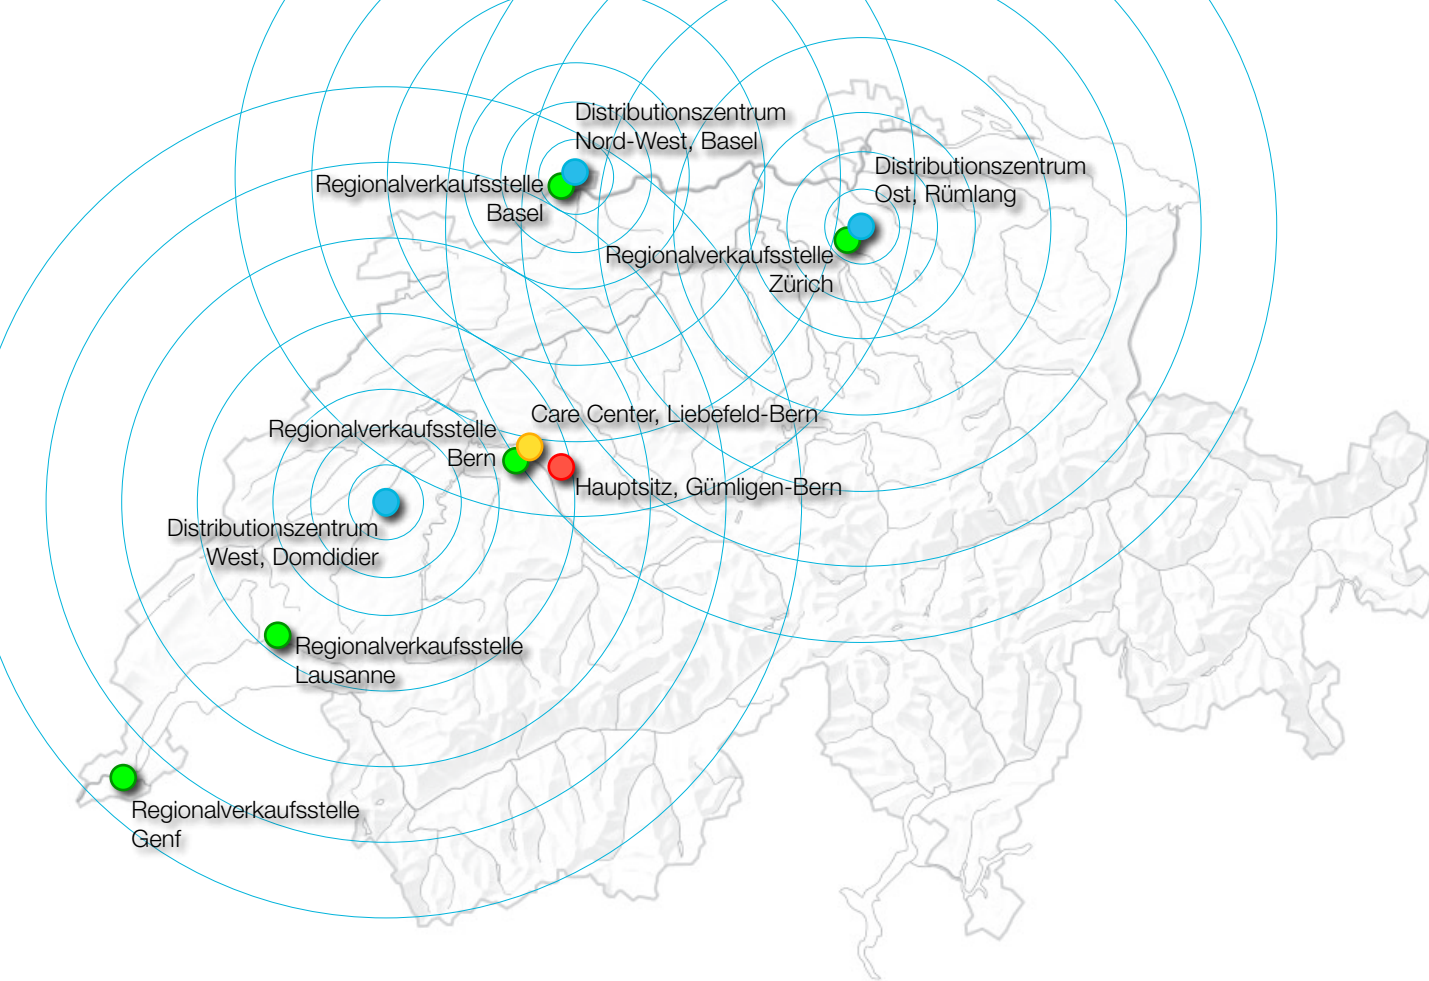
Distributionszentrum
Nord-West, Basel

Regionalverkaufsstelle
Basel

Distributionszentrum
Ost, Rümlang

Regionalverkaufsstelle
Zürich

Care Center, Liebefeld-Bern

Regionalverkaufsstelle
Bern

Hauptsitz, Gümligen-Bern

Distributionszentrum
West, Domdidier

Regionalverkaufsstelle
Lausanne

Regionalverkaufsstelle
Genf